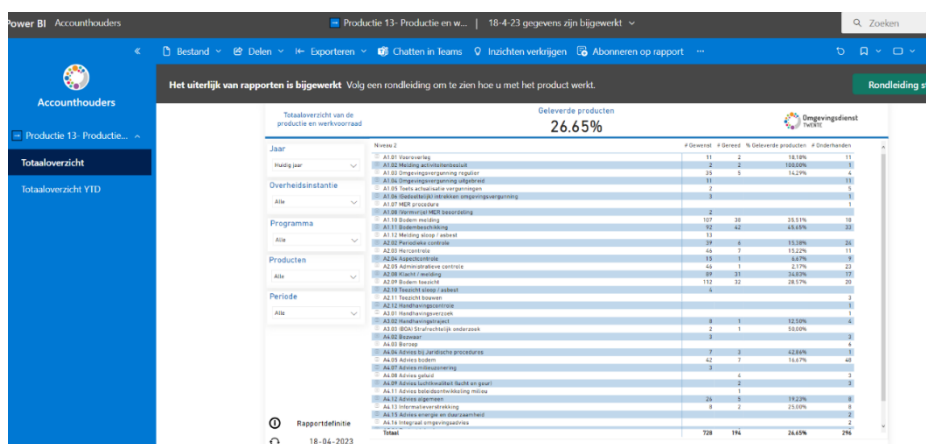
Power BI Accounthouders

Productie 13- Productie en w... | 18-4-23 gegevens zijn bijgewerkt

Zoeken

Bestand Delen Exporteren Chatten in Teams Inzichten verkrijgen Abonneren op rapport ···

Accounthouders

Productie 13- Productie...

Totaaloverzicht

Totaaloverzicht YTD

Het uiterlijk van rapporten is bijgewerkt Volg een rondleiding om te zien hoe u met het product werkt.

Rondleiding s

Totaaloverzicht van de productie en werkvoorraad

Geleverde producten

26.65%

Omgevingsdienst TWENTE

Jaar

Huidig jaar

Overheidsinstantie

Alle

Programma

Alle

Producten

Alle

Periode

Alle

| Niveau 2 | # Gewenst | # Gereed | % Geleverde producten | # Onderhanden |
|---|---|---|---|---|
| A1.01 Vooroverleg | 11 | 2 | 18.18% | 11 |
| A1.02 Melding activiteitenbesluit | 2 | 2 | 100.00% | 1 |
| A1.03 Omgevingsvergunning regulier | 35 | 5 | 14.29% | 4 |
| A1.04 Omgevingsvergunning uitgebreid | 11 | | | 11 |
| A1.05 Toets actualisatie vergunningen | 2 | | | 5 |
| A1.06 (Gedeeltelijk) intrekken omgevingsvergunning | 3 | | | 1 |
| A1.07 MER procedure | 1 | | | |
| A1.08 (Vormvrije) MER beoordeling | 2 | | | |
| A1.10 Bodem melding | 107 | 38 | 35.51% | 18 |
| A1.11 Bodembeschikking | 92 | 42 | 45.65% | 33 |
| A1.12 Melding sloop / asbest | 53 | | | |
| A2.02 Periodieke controle | 39 | 6 | 15.38% | 26 |
| A2.03 Hercontrole | 46 | 7 | 15.22% | 11 |
| A2.04 Aspectcontrole | 15 | 1 | 6.67% | 9 |
| A2.05 Administratieve controle | 46 | 1 | 2.17% | 23 |
| A2.08 Klacht / melding | 89 | 31 | 34.83% | 17 |
| A2.09 Bodem toezicht | 112 | 32 | 28.57% | 30 |
| A2.10 Toezicht sloop / asbest | 4 | | | |
| A2.11 Toezicht bouwen | | | | 3 |
| A2.12 Handhavingscontrole | | | | 1 |
| A3.01 Handhavingsverzoek | | | | 1 |
| A3.02 Handhavingstraject | 8 | 1 | 12.50% | 6 |
| A3.03 (BOA) Strafrechtelijk onderzoek | 2 | 1 | 50.00% | |
| A4.02 Bouwaar | 3 | | | 3 |
| A4.03 Borzeg | | | | 6 |
| A4.04 Advies bij juridische procedures | 7 | 3 | 42.86% | 1 |
| A4.05 Advies bodem | 62 | 7 | 11.67% | 48 |
| A4.07 Advies milieuzonering | 3 | | | |
| A4.08 Advies geluid | | 4 | | 3 |
| A4.09 Advies luchtkwaliteit (licht en geur) | | 2 | | 3 |
| A4.11 Advies beleidsontwikkeling milieu | | 1 | | |
| A4.12 Advies algemeen | 26 | 5 | 19.23% | 8 |
| A4.13 Informatieverstrekking | 8 | 2 | 25.00% | 8 |
| A4.13 Advies energie en duurzaamheid | | | | 2 |
| A4.14 Integraal omgevingsadvies | | | | 2 |
| Totaal | 728 | 194 | 26.65% | 296 |

Rapportdefinitie

18-04-2023